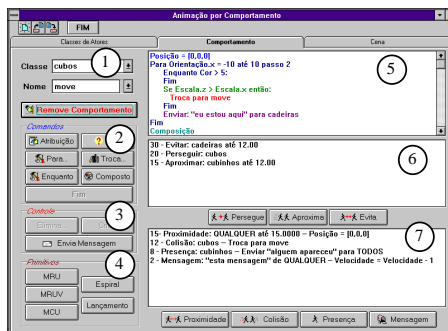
FIM

Animação por Comportamento

Classes de Atores

Comportamento

Cena

Classe cubos

1

Nome move

Remove Comportamento

Comandos

Atribuição

2

Para...

Troca...

Enquanto

Composto

Fim

Controle

Elimina

3

Envia Mensagem

Primitivas

4

MRU

Espiral

MRUV

Lançamento

MCU

Posição = [0,0,0]
Para Orientação.x = -10 até 10 passo 2
Enquanto Cor > 5:
Fim
Se Escala.z > Escala.x então:
Troca para move
Fim
Enviar: "eu estou aqui" para cadeiras
Fim
Composição

5

30 - Evitar: cadeiras até 12.00
20 - Perseguir: cubos
15 - Aproximar: cubinhos até 12.00

6

Persegue

Aproxima

Evita

15- Proximidade: QUALQUER até 15.0000 – Posição = [0,0,0]
12 - Colisão: cubos – Troca para move
8 - Presença: cubinhos – Enviar "alguem apareceu" para TODOS
2 - Mensagem: "esta mensagem" de QUALQUER – Velocidade = Velocidade - 1

7

Proximidade

Colisão

Presença

Mensagem